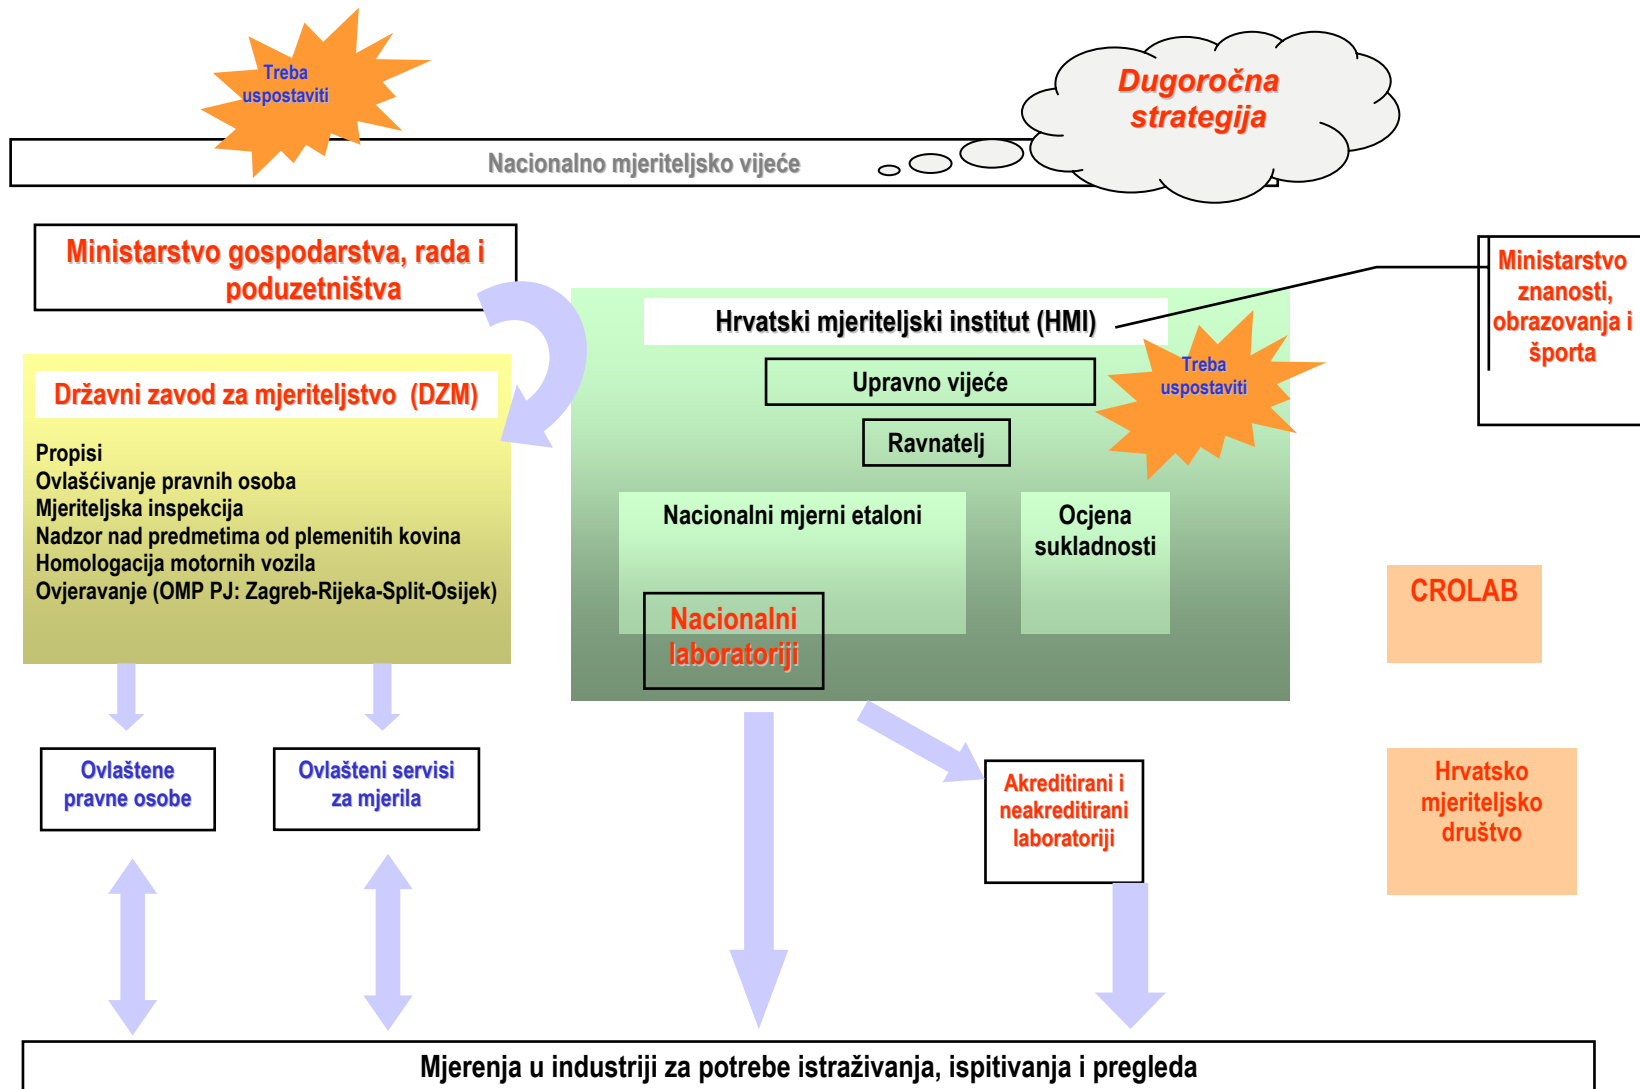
Treba uspostaviti

Dugoročna strategija

Nacionalno mjeriteljsko vijeće

Ministarstvo gospodarstva, rada i poduzetništva

Hrvatski mjeriteljski institut (HMI)

Ministarstvo znanosti, obrazovanja i športa

Državni zavod za mjeriteljstvo (DZM)

Propisi
Ovlašćivanje pravnih osoba
Mjeriteljska inspekcija
Nadzor nad predmetima od plemenitih kovina
Homologacija motornih vozila
Ovjeravanje (OMP PJ: Zagreb-Rijeka-Split-Osijek)

Upravno vijeće

Treba uspostaviti

Ravnatelj

Nacionalni mjerni etaloni

Ocjena sukladnosti

Nacionalni laboratoriji

CROLAB

Ovlaštene pravne osobe

Ovlašteni servisi za mjerila

Akreditirani i neakreditirani laboratoriji

Hrvatsko mjeriteljsko društvo

Mjerenja u industriji za potrebe istraživanja, ispitivanja i pregleda